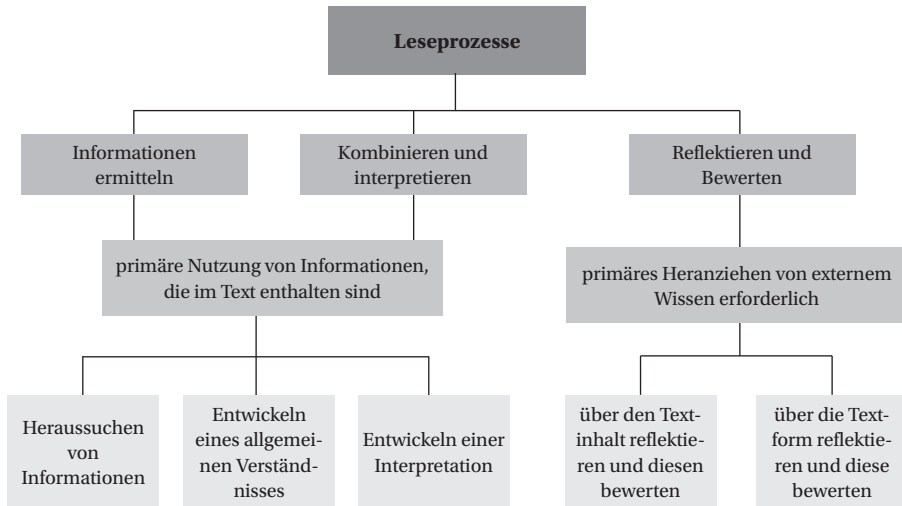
Leseprozesse

Informationen ermitteln

Kombinieren und interpretieren

Reflektieren und Bewerten

primäre Nutzung von Informationen, die im Text enthalten sind

primäres Heranziehen von externem Wissen erforderlich

Heraussuchen von Informationen

Entwickeln eines allgemeinen Verständnisses

Entwickeln einer Interpretation

über den Textinhalt reflektieren und diesen bewerten

über die Textform reflektieren und diese bewerten